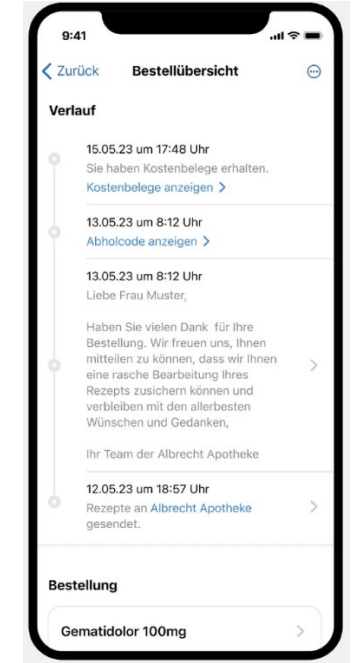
9:41

Zurück Bestellübersicht

Verlauf

15.05.23 um 17:48 Uhr
Sie haben Kostenbelege erhalten.
Kostenbelege anzeigen >

13.05.23 um 8:12 Uhr
Abholcode anzeigen >

13.05.23 um 8:12 Uhr
Liebe Frau Muster,

Haben Sie vielen Dank für Ihre Bestellung. Wir freuen uns, Ihnen mitteilen zu können, dass wir Ihnen eine rasche Bearbeitung Ihres Rezepts zusichern können und verbleiben mit den allerbesten Wünschen und Gedanken,

Ihr Team der Albrecht Apotheke

12.05.23 um 18:57 Uhr
Rezepte an Albrecht Apotheke gesendet.

Bestellung

Gematidolor 100mg